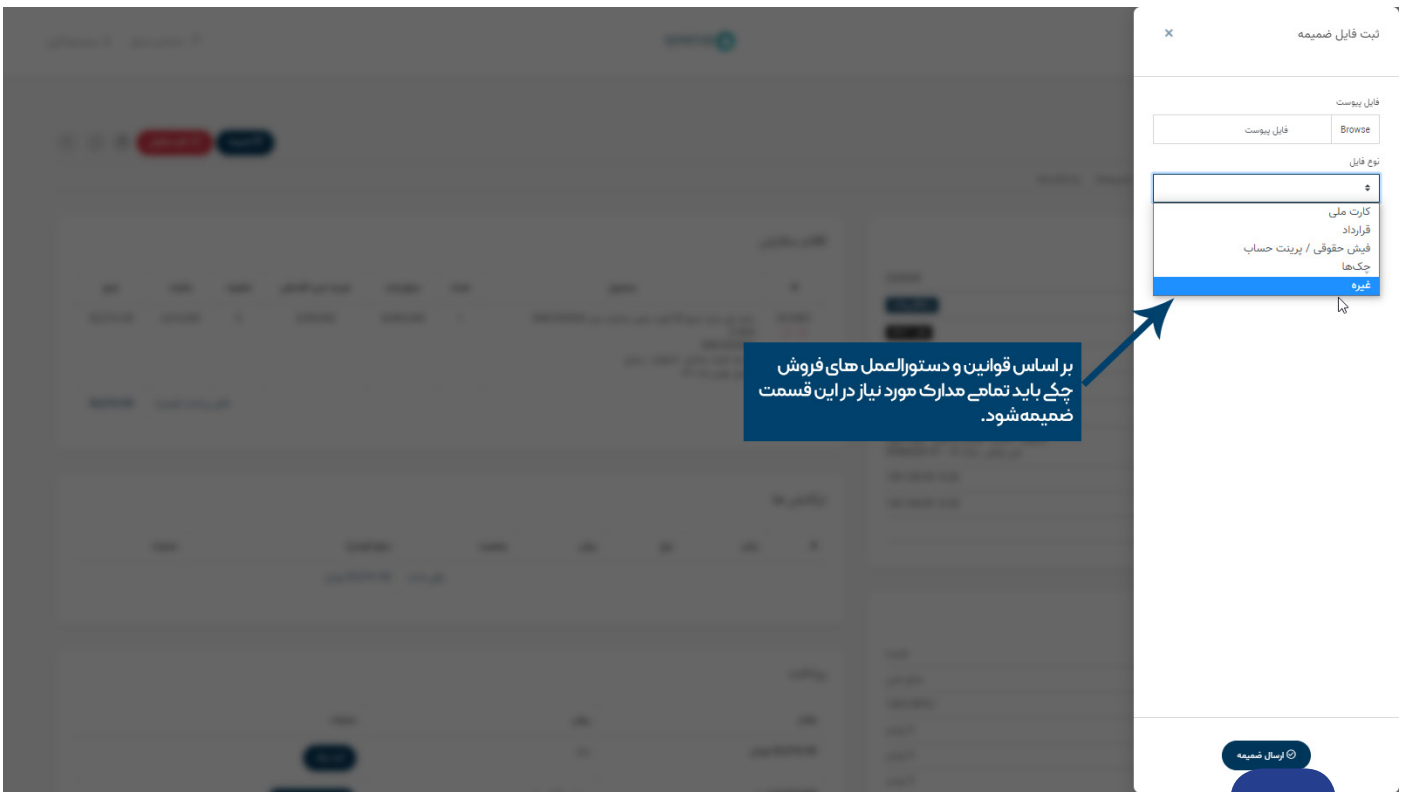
ثبت فایل ضمیمه
×

فایل پیوست
Browse
فایل پیوست

نوع فایل

کارت ملی
قرارداد
فیش حقوقی / پرینت حساب
چک‌ها
غیره

بر اساس قوانین و دستورالعمل های فروش چکی باید تمامی مدارک مورد نیاز در این قسمت ضمیمه شود.

ارسال ضمیمه